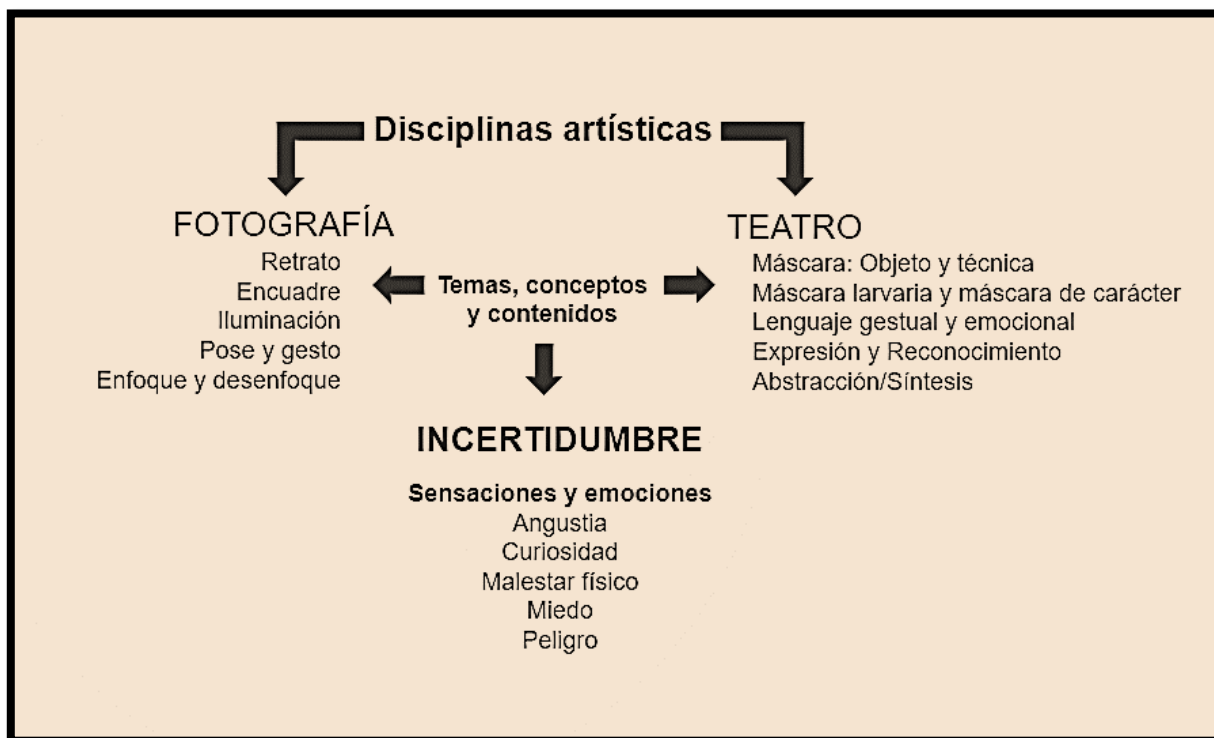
Disciplinas artísticas

FOTOGRAFÍA

Retrato
Encuadre
Iluminación
Pose y gesto
Enfoque y desenfoque

TEATRO

Máscara: Objeto y técnica
Máscara larvaria y máscara de carácter
Lenguaje gestual y emocional
Expresión y Reconocimiento
Abstracción/Síntesis

Temas, conceptos y contenidos

INCERTIDUMBRE

Sensaciones y emociones
Angustia
Curiosidad
Malestar físico
Miedo
Peligro